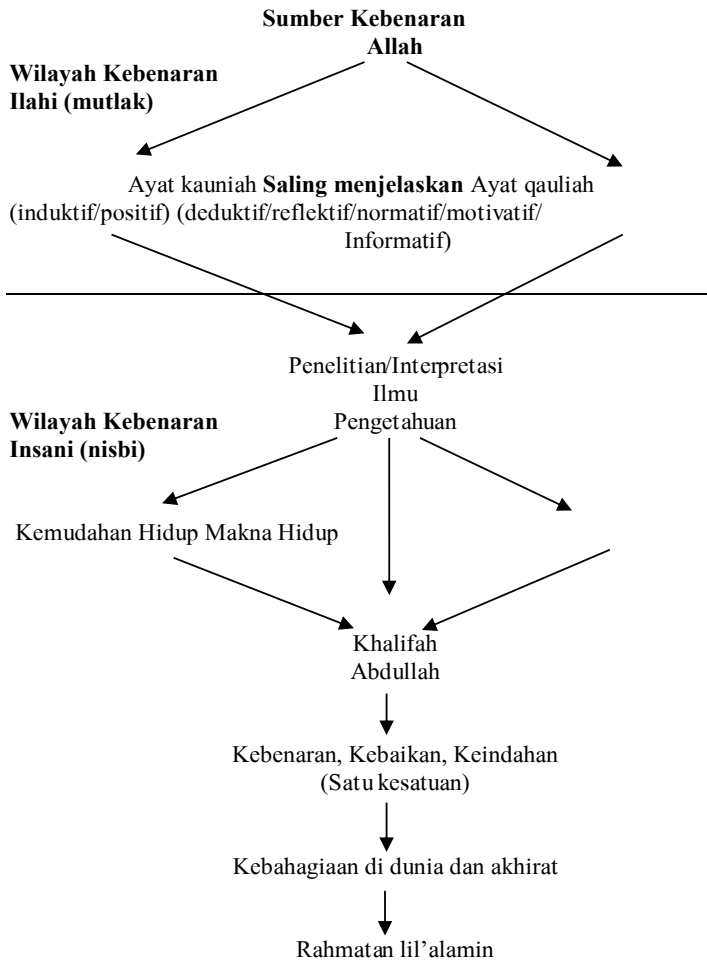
Sumber Kebenaran
Allah

Wilayah Kebenaran
Ilahi (mutlak)

Ayat kauniah Saling menjelaskan Ayat qauliah
(induktif/positif) (deduktif/reflektif/normatif/motivatif/ Informatif)

Penelitian/Interpretasi
Ilmu
Pengetahuan

Wilayah Kebenaran
Insani (nisbi)

Kemudahan Hidup Makna Hidup

Khalifah
Abdullah

Kebenaran, Kebaikan, Keindahan
(Satu kesatuan)

Kebahagiaan di dunia dan akhirat

Rahmatan lil'alamin